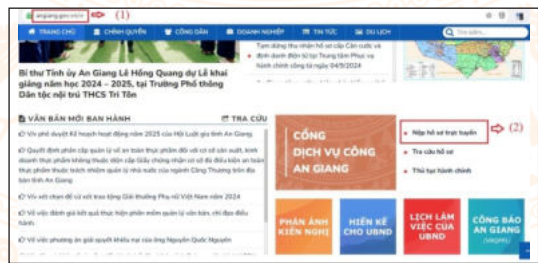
angiang.gov.vn (1)

TRANG CHỦ CHÍNH QUYỀN CÔNG DÂN DOANH NGHIỆP TIN TỨC DU LỊCH

Tạm dừng thu nhận hồ sơ cấp Căn cước và định danh điện tử tại Trung tâm Phục vụ hành chính công từ ngày 04/9/2024

Bí thư Tỉnh ủy An Giang Lê Hồng Quang dự Lễ khai giảng năm học 2024 – 2025, tại Trường Phổ thông Dân tộc nội trú THCS Tri Tôn

VĂN BẢN MỚI BAN HÀNH

TRA CỨU

Về việc phê duyệt Kế hoạch hoạt động năm 2025 của Hội Luật gia tỉnh An Giang

Quyết định phân cấp quản lý về an toàn thực phẩm đối với cơ sở sản xuất, kinh doanh thực phẩm không thuộc diện cấp Giấy chứng nhận cơ sở đủ điều kiện an toàn thực phẩm thuộc trách nhiệm quản lý nhà nước của ngành Công Thương trên địa bàn tỉnh An Giang

Về việc chọn đề cử xét trao tặng Giải thưởng Phụ nữ Việt Nam năm 2024

Về việc đánh giá kết quả thực hiện phần mềm quản lý văn bản, chỉ đạo điều hành

Về việc phương án giải quyết khiếu nại của ông Nguyễn Quốc Nguyên

CỔNG DỊCH VỤ CÔNG AN GIANG

Nộp hồ sơ trực tuyến (2)

Tra cứu hồ sơ

Thủ tục hành chính

PHẢN ÁNH KIẾN NGHỊ

HIẾN KẾ CHO UBND

LỊCH LÀM VIỆC CỦA UBND

CÔNG BÁO AN GIANG